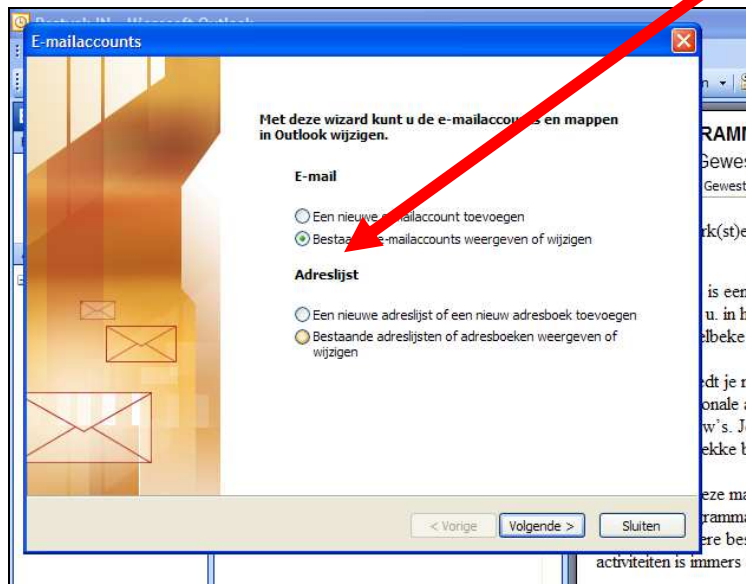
E-mailaccounts

Met deze wizard kunt u de e-mailaccou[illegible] en mappen in Outlook wijzigen.

E-mail

Een nieuwe e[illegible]ailaccount toevoegen

Bestaan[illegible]e-mailaccounts weergeven of wijzigen

Adreslijst

Een nieuwe adreslijst of een nieuw adresboek toevoegen

Bestaande adreslijsten of adresboeken weergeven of wijzigen

< Vorige

Volgende >

Sluiten

RAMM
Gewes
Gewest
rk(st)e
is een
u. in h
lbeke
edt je r
onale a
w's. J
ekke b
eze ma
ramma
ere bes
activiteiten is immers